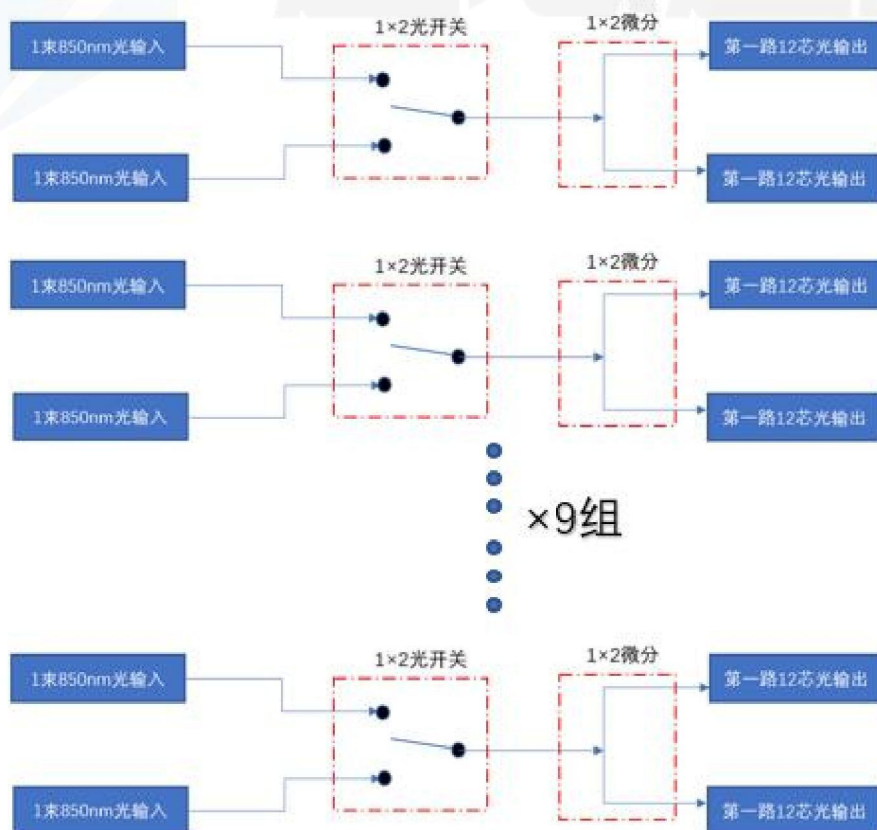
1束850nm光输入

1×2光开关

1×2微分

第一路12芯光输出

1束850nm光输入

第一路12芯光输出

1束850nm光输入

1×2光开关

1×2微分

第一路12芯光输出

1束850nm光输入

第一路12芯光输出

×9组

1束850nm光输入

1×2光开关

1×2微分

第一路12芯光输出

1束850nm光输入

第一路12芯光输出